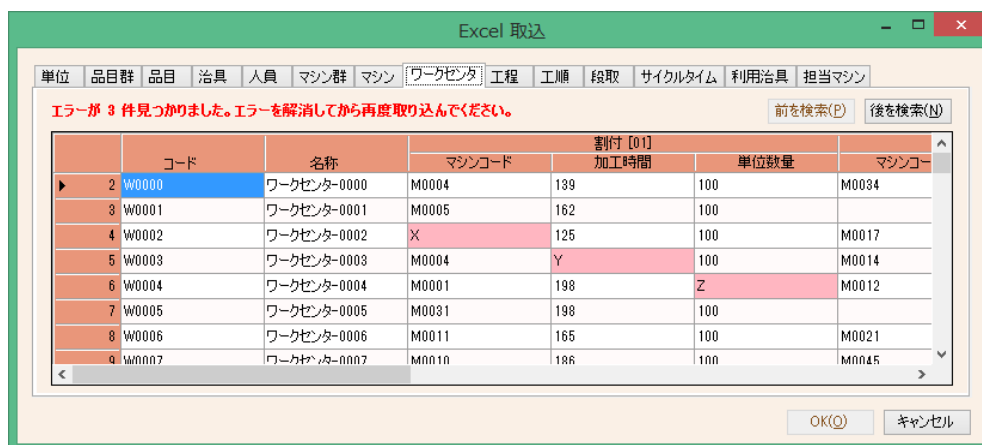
Excel 取込

単位 | 品目群 | 品目 | 治具 | 人員 | マシン群 | マシン | ワークセンタ | 工程 | 工順 | 段取 | サイクルタイム | 利用治具 | 担当マシン

エラーが 3 件見つかりました。エラーを解消してから再度取り込んでください。

前を検索(P) 後を検索(N)

| | コード | 名称 | 割付 [01] マシンコード | 加工時間 | 単位数量 | マシンコー |
|---|---|---|---|---|---|---|
| 2 | W0000 | ワークセンター0000 | M0004 | 139 | 100 | M0034 |
| 3 | W0001 | ワークセンター0001 | M0005 | 162 | 100 | |
| 4 | W0002 | ワークセンター0002 | X | 125 | 100 | M0017 |
| 5 | W0003 | ワークセンター0003 | M0004 | Y | 100 | M0014 |
| 6 | W0004 | ワークセンター0004 | M0001 | 198 | Z | M0012 |
| 7 | W0005 | ワークセンター0005 | M0031 | 198 | 100 | |
| 8 | W0006 | ワークセンター0006 | M0011 | 165 | 100 | M0021 |
| 9 | W0007 | ワークセンター0007 | M0010 | 186 | 100 | M0045 |

OK(O) キャンセル